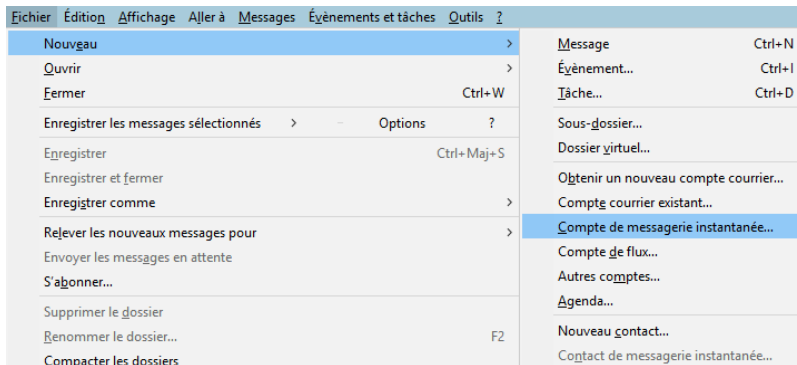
Fichier Édition Affichage Aller à Messages Évènements et tâches Outils ?

Nouveau >
Ouvrir >
Fermer Ctrl+W
Enregistrer les messages sélectionnés > Options ?
Enregistrer Ctrl+Maj+S
Enregistrer et fermer
Enregistrer comme >
Relever les nouveaux messages pour >
Envoyer les messages en attente
S'abonner...
Supprimer le dossier
Renommer le dossier... F2
Compacter les dossiers

Message Ctrl+N
Évènement... Ctrl+I
Tâche... Ctrl+D
Sous-dossier...
Dossier virtuel...
Obtenir un nouveau compte courrier...
Compte courrier existant...
Compte de messagerie instantanée...
Compte de flux...
Autres comptes...
Agenda...
Nouveau contact...
Contact de messagerie instantanée...